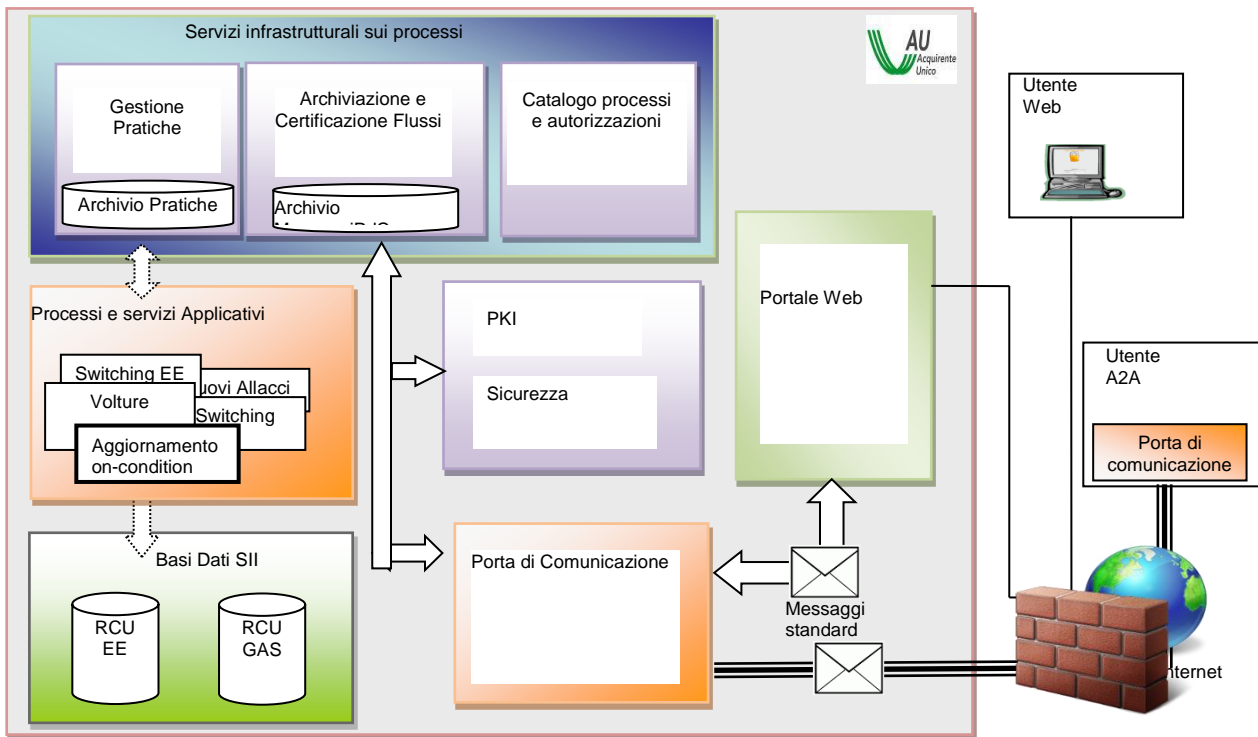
Servizi infrastrutturali sui processi

AU Acquirente Unico

Gestione Pratiche

Archivio Pratiche

Archiviazione e Certificazione Flussi

Archivio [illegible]

Catalogo processi e autorizzazioni

Utente Web

Portale Web

Processi e servizi Applicativi

Switching EE

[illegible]uovi Allacci

Volture

Switching

Aggiornamento on-condition

PKI

Sicurezza

Utente A2A

Porta di comunicazione

Basi Dati SII

RCU EE

RCU GAS

Porta di Comunicazione

Messaggi standard

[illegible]nternet